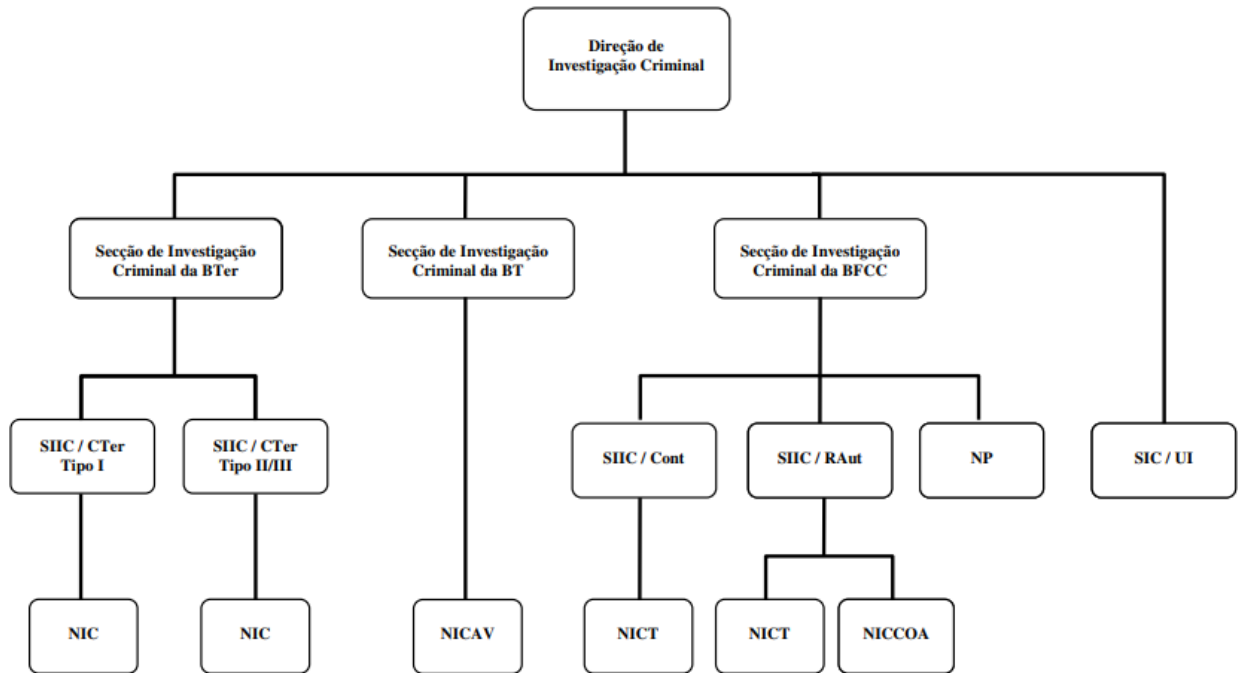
Direção de Investigação Criminal

Secção de Investigação Criminal da BTer

Secção de Investigação Criminal da BT

Secção de Investigação Criminal da BFCC

SIIC / CTer Tipo I

SIIC / CTer Tipo II/III

SIIC / Cont

SIIC / RAut

NP

SIC / UI

NIC

NIC

NICAV

NICT

NICT

NICCOA